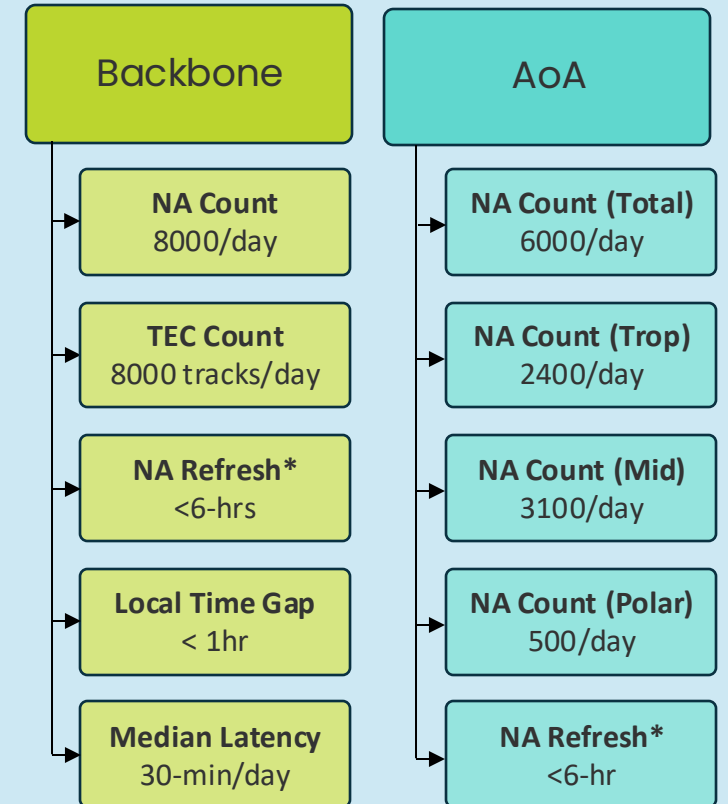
Backbone

NA Count
8000/day

TEC Count
8000 tracks/day

NA Refresh*
<6-hrs

Local Time Gap
< 1hr

Median Latency
30-min/day

AoA

NA Count (Total)
6000/day

NA Count (Trop)
2400/day

NA Count (Mid)
3100/day

NA Count (Polar)
500/day

NA Refresh*
<6-hr